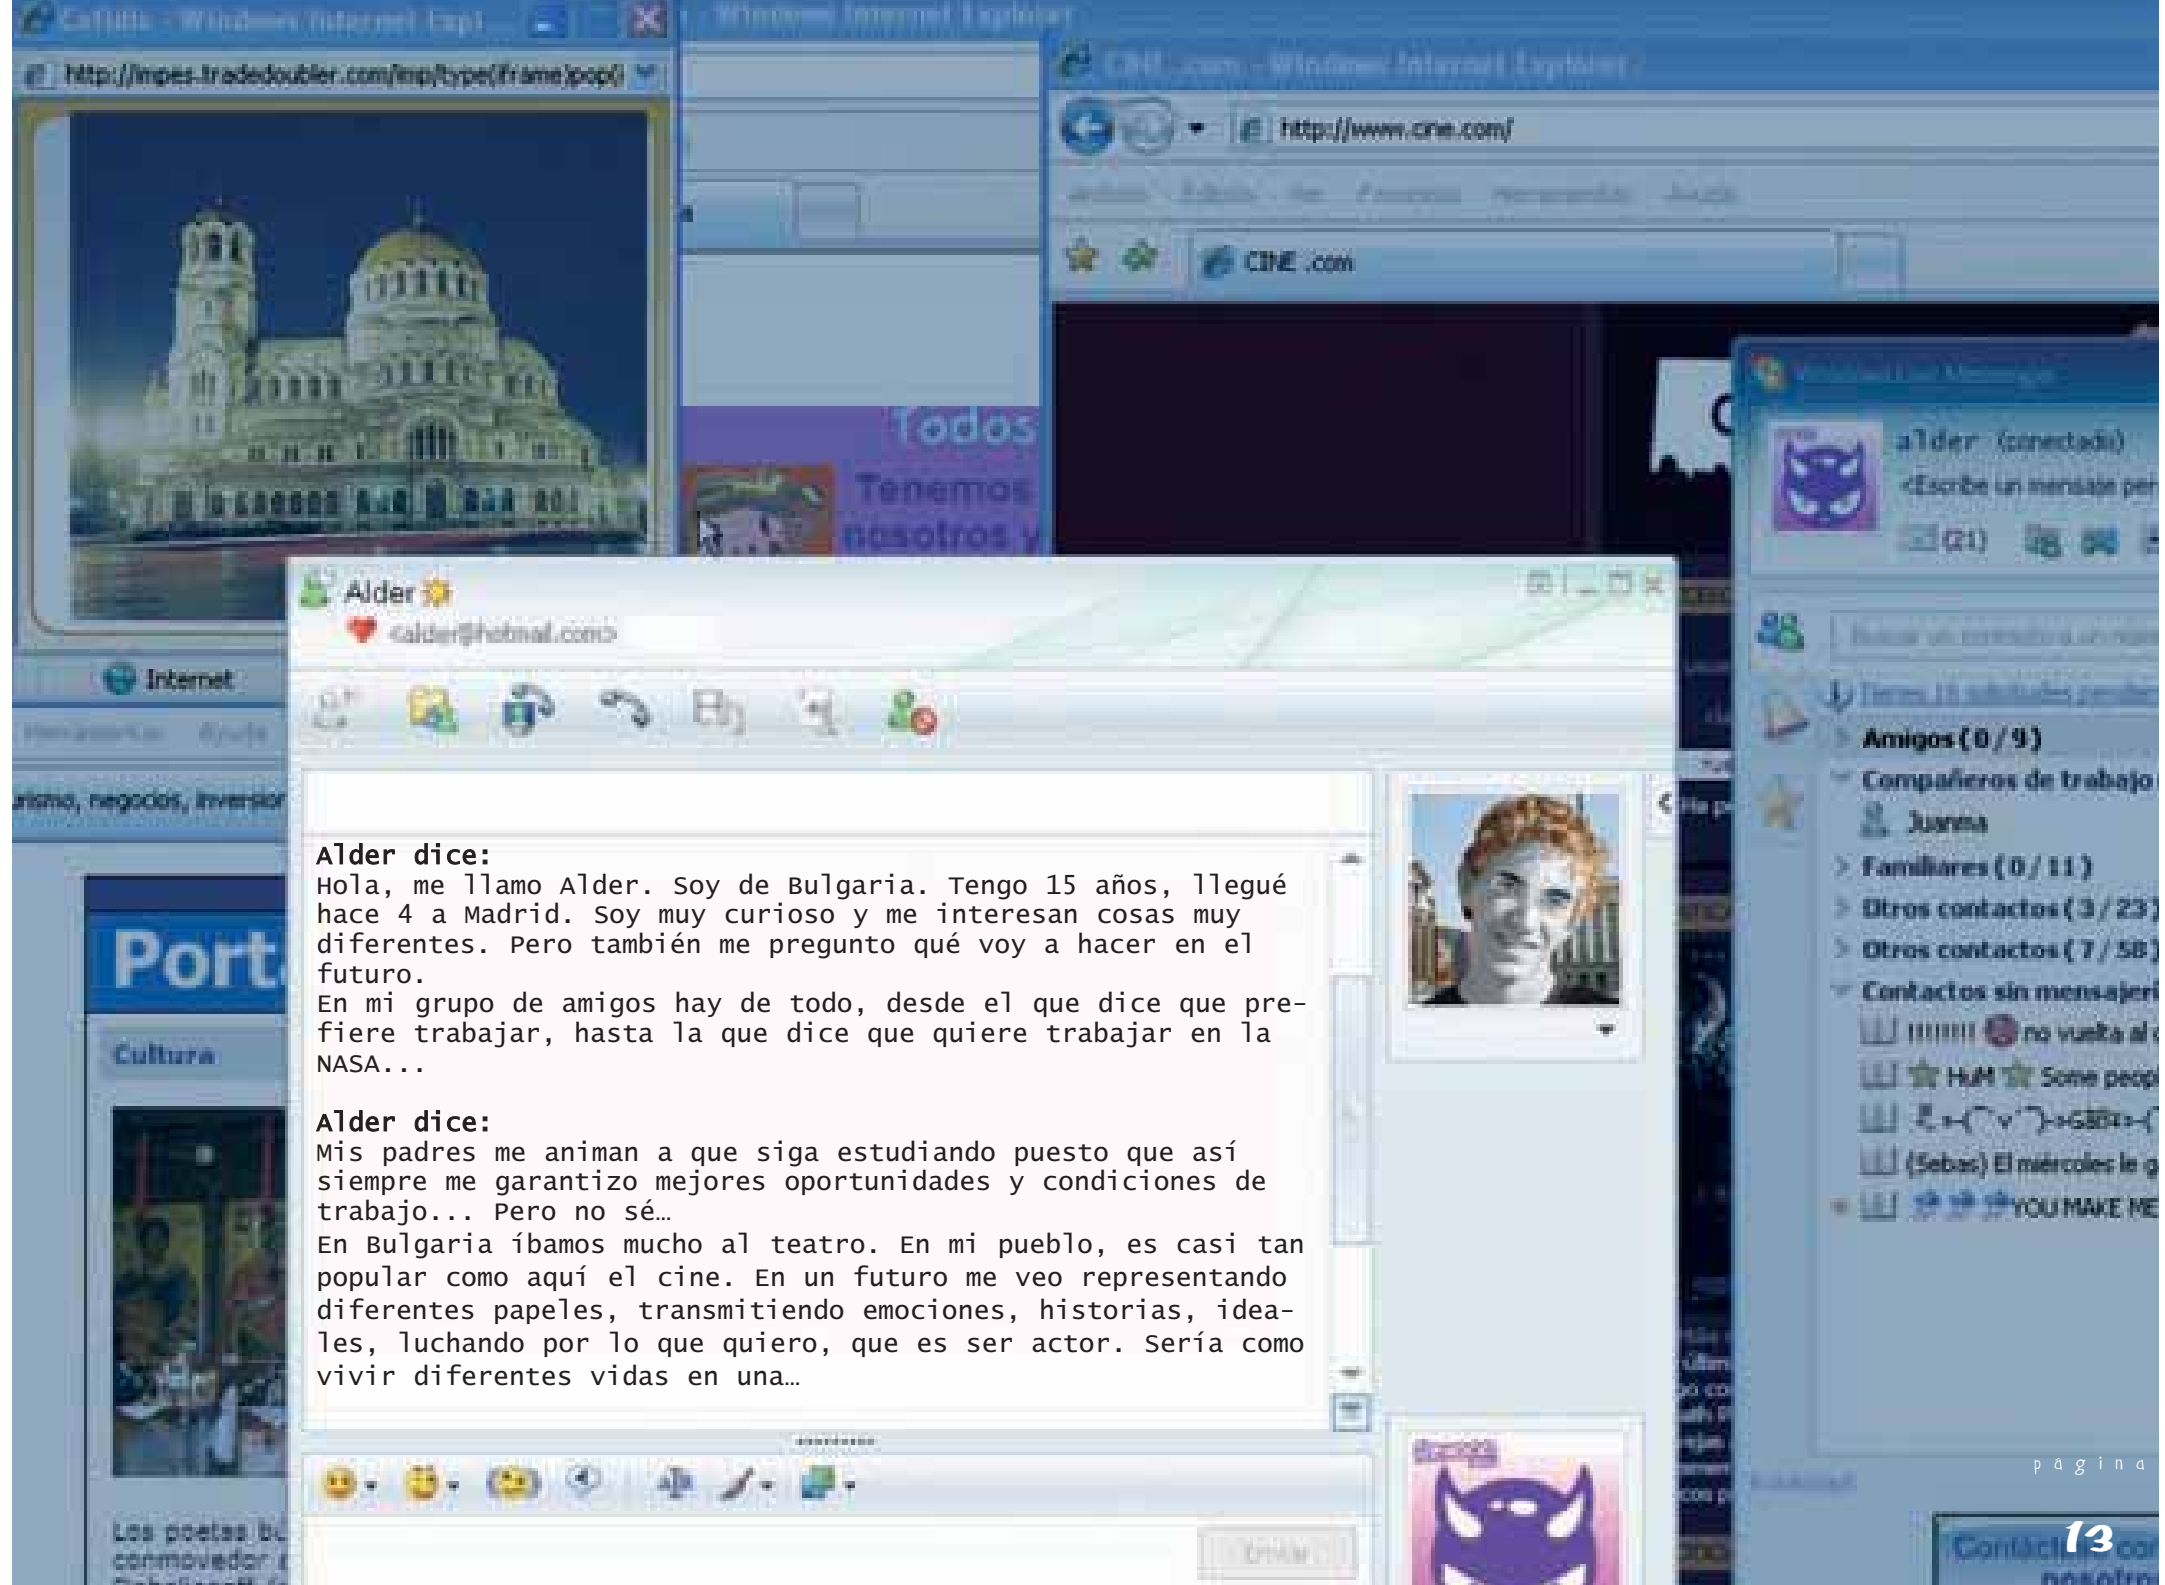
http://impes.tradedoubler.com/imp/type(iframe)pop/

http://www.cine.com/

CINE .com

Todos

Tenemos nosotros y

Internet

urismo, negocios, inversion

Port

Cultura

Los poetas bu conmovedor

Alder

<alder@hotmail.com>

Alder dice:
Hola, me llamo Alder. Soy de Bulgaria. Tengo 15 años, llegué hace 4 a Madrid. Soy muy curioso y me interesan cosas muy diferentes. Pero también me pregunto qué voy a hacer en el futuro.
En mi grupo de amigos hay de todo, desde el que dice que prefiere trabajar, hasta la que dice que quiere trabajar en la NASA...

Alder dice:
Mis padres me animan a que siga estudiando puesto que así siempre me garantizo mejores oportunidades y condiciones de trabajo... Pero no sé…
En Bulgaria íbamos mucho al teatro. En mi pueblo, es casi tan popular como aquí el cine. En un futuro me veo representando diferentes papeles, transmitiendo emociones, historias, ideales, luchando por lo que quiero, que es ser actor. Sería como vivir diferentes vidas en una…

Enviar

alder (conectado)
<Escribe un mensaje per

(21)

Amigos (0 / 9)
Compañeros de trabajo
Juanma
Familiares (0 / 11)
Otros contactos (3 / 23)
Otros contactos (7 / 58)
Contactos sin mensajeri
!!!!!!! no vuelta al
HuM Some peop
(Sebas) El miércoles le g
YOU MAKE ME

página

13